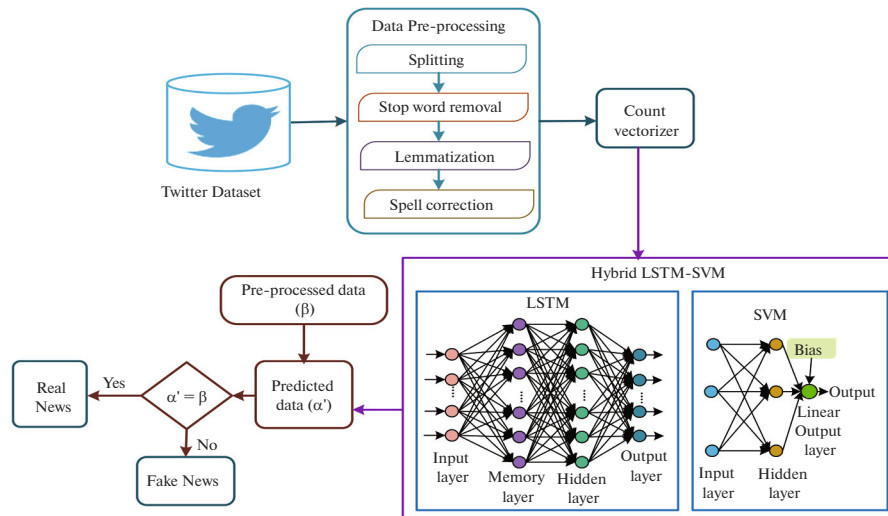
Twitter Dataset

Data Pre-processing

Splitting

Stop word removal

Lemmatization

Spell correction

Count vectorizer

Hybrid LSTM-SVM

LSTM

Input layer

Memory layer

Hidden layer

Output layer

SVM

Bias

Output

Linear Output layer

Input layer

Hidden layer

Pre-processed data (β)

Predicted data (α')

α' = β

Yes

Real News

No

Fake News